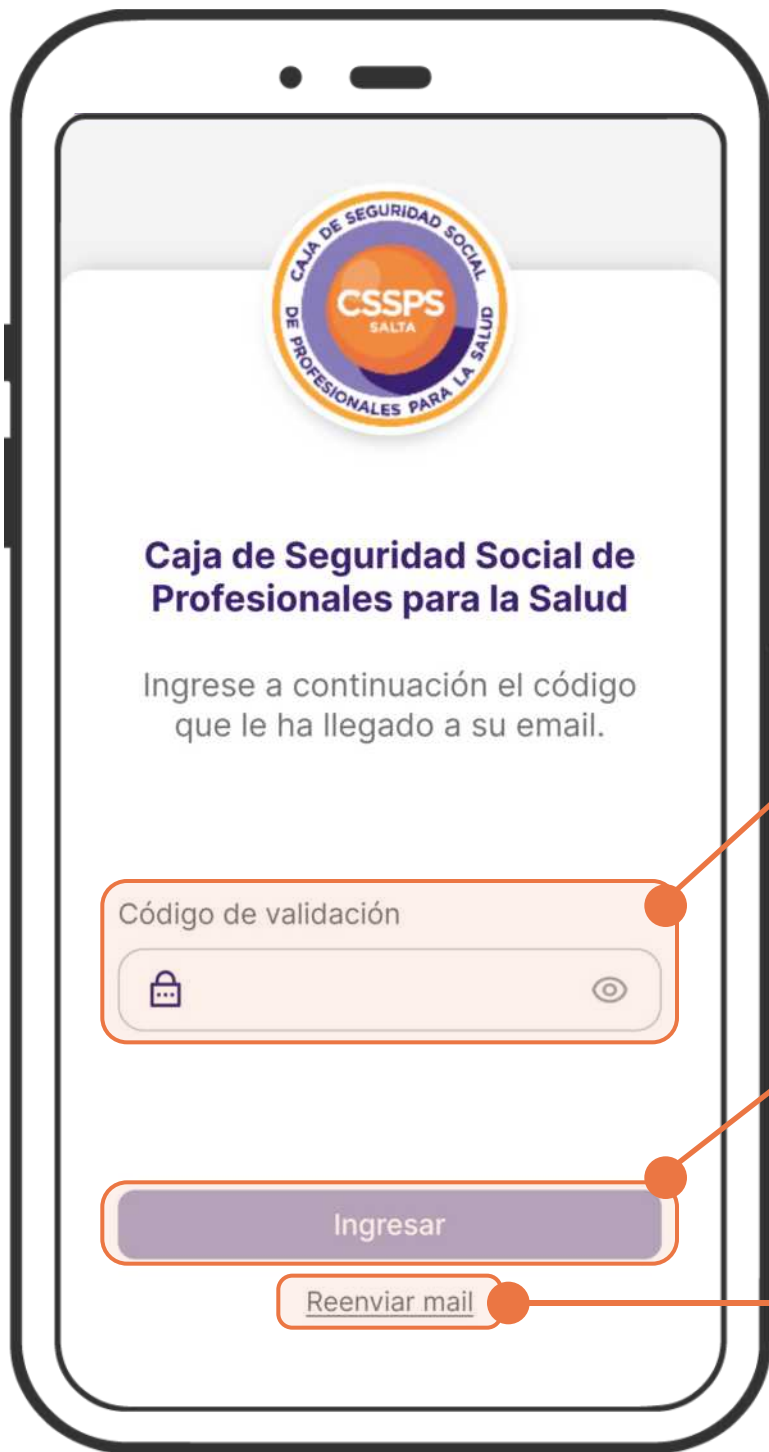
CAJA DE SEGURIDAD SOCIAL DE PROFESIONALES PARA LA SALUD
CSSPS
SALTA

Caja de Seguridad Social de Profesionales para la Salud

Ingrese a continuación el código que le ha llegado a su email.

Código de validación

Ingresar

Reenviar mail